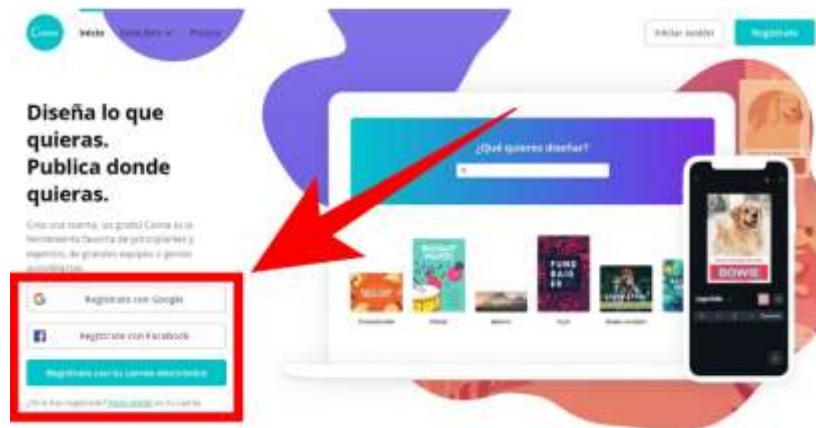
Canva Inicio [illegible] Precios

Iniciar sesión Regístrate

Diseña lo que quieras. Publica donde quieras.

Crea una cuenta, ¡es gratis! Canva es la herramienta favorita de principiantes y expertos, de grandes equipos y genios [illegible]

Regístrate con Google

Regístrate con Facebook

Regístrate con tu correo electrónico

¿Ya te has registrado? Inicia sesión en tu cuenta

¿Qué quieres diseñar?

FUNK RAISER

BOWIE